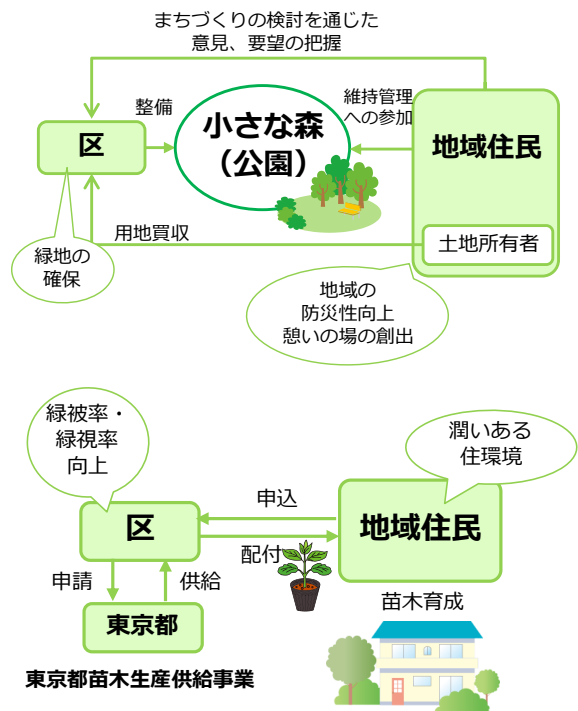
まちづくりの検討を通じた
意見、要望の把握

整備

維持管理
への参加

区

小さな森
（公園）

地域住民

用地買収

土地所有者

緑地の
確保

地域の
防災性向上
憩いの場の創出

緑被率・
緑視率
向上

潤いある
住環境

申込

区

地域住民

配付

申請

供給

苗木育成

東京都

東京都苗木生産供給事業